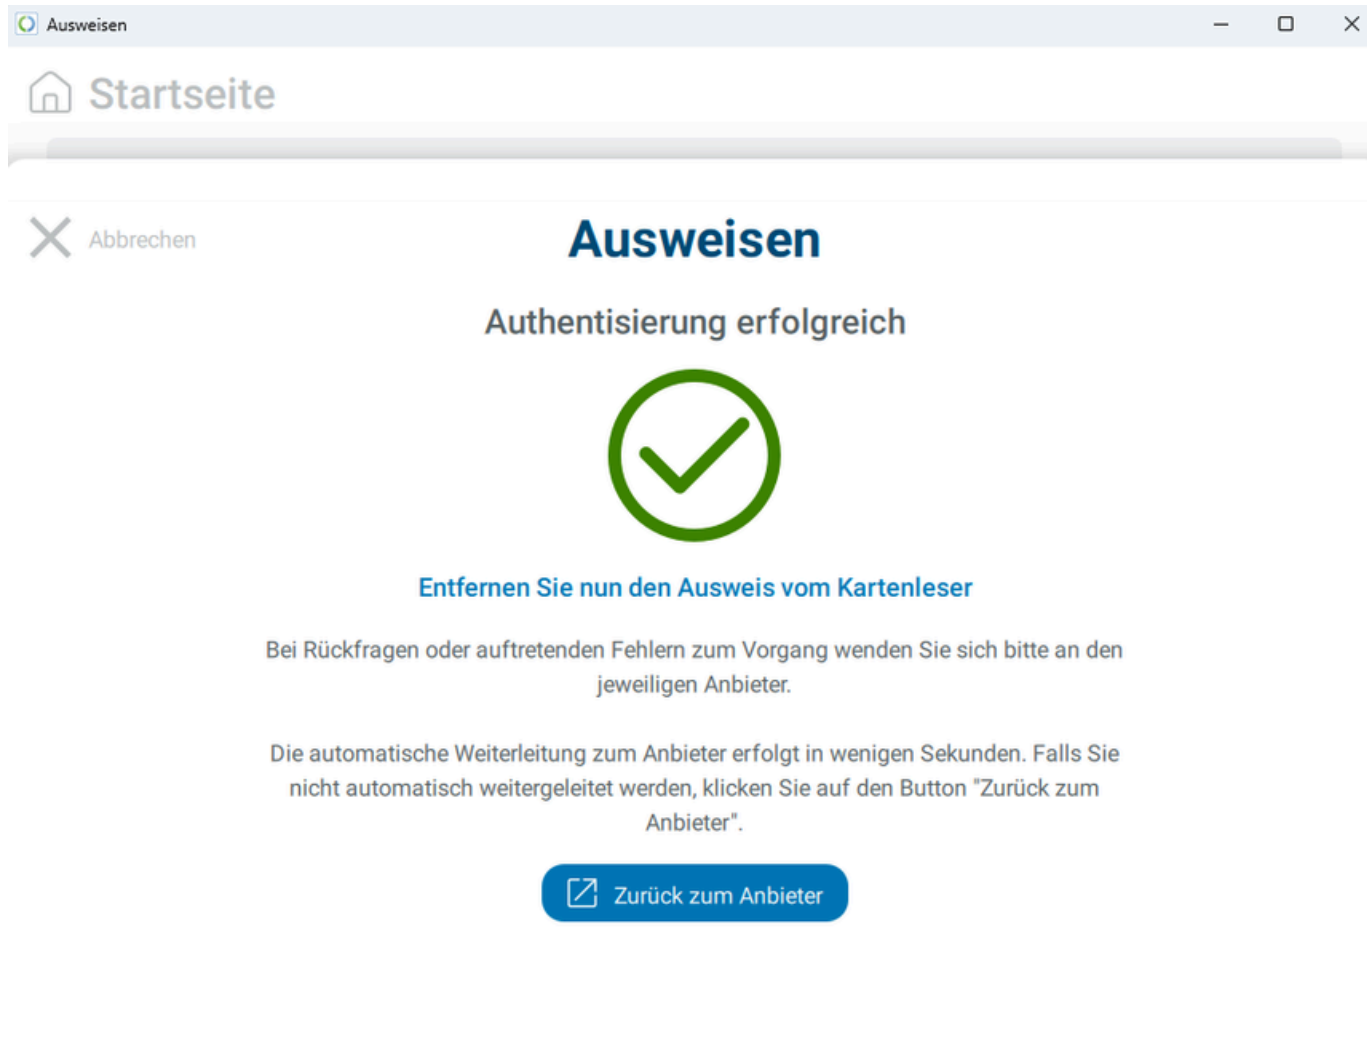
Ausweisen

Startseite

Abbrechen

Ausweisen

Authentisierung erfolgreich

Entfernen Sie nun den Ausweis vom Kartenleser

Bei Rückfragen oder auftretenden Fehlern zum Vorgang wenden Sie sich bitte an den jeweiligen Anbieter.

Die automatische Weiterleitung zum Anbieter erfolgt in wenigen Sekunden. Falls Sie nicht automatisch weitergeleitet werden, klicken Sie auf den Button "Zurück zum Anbieter".

Zurück zum Anbieter